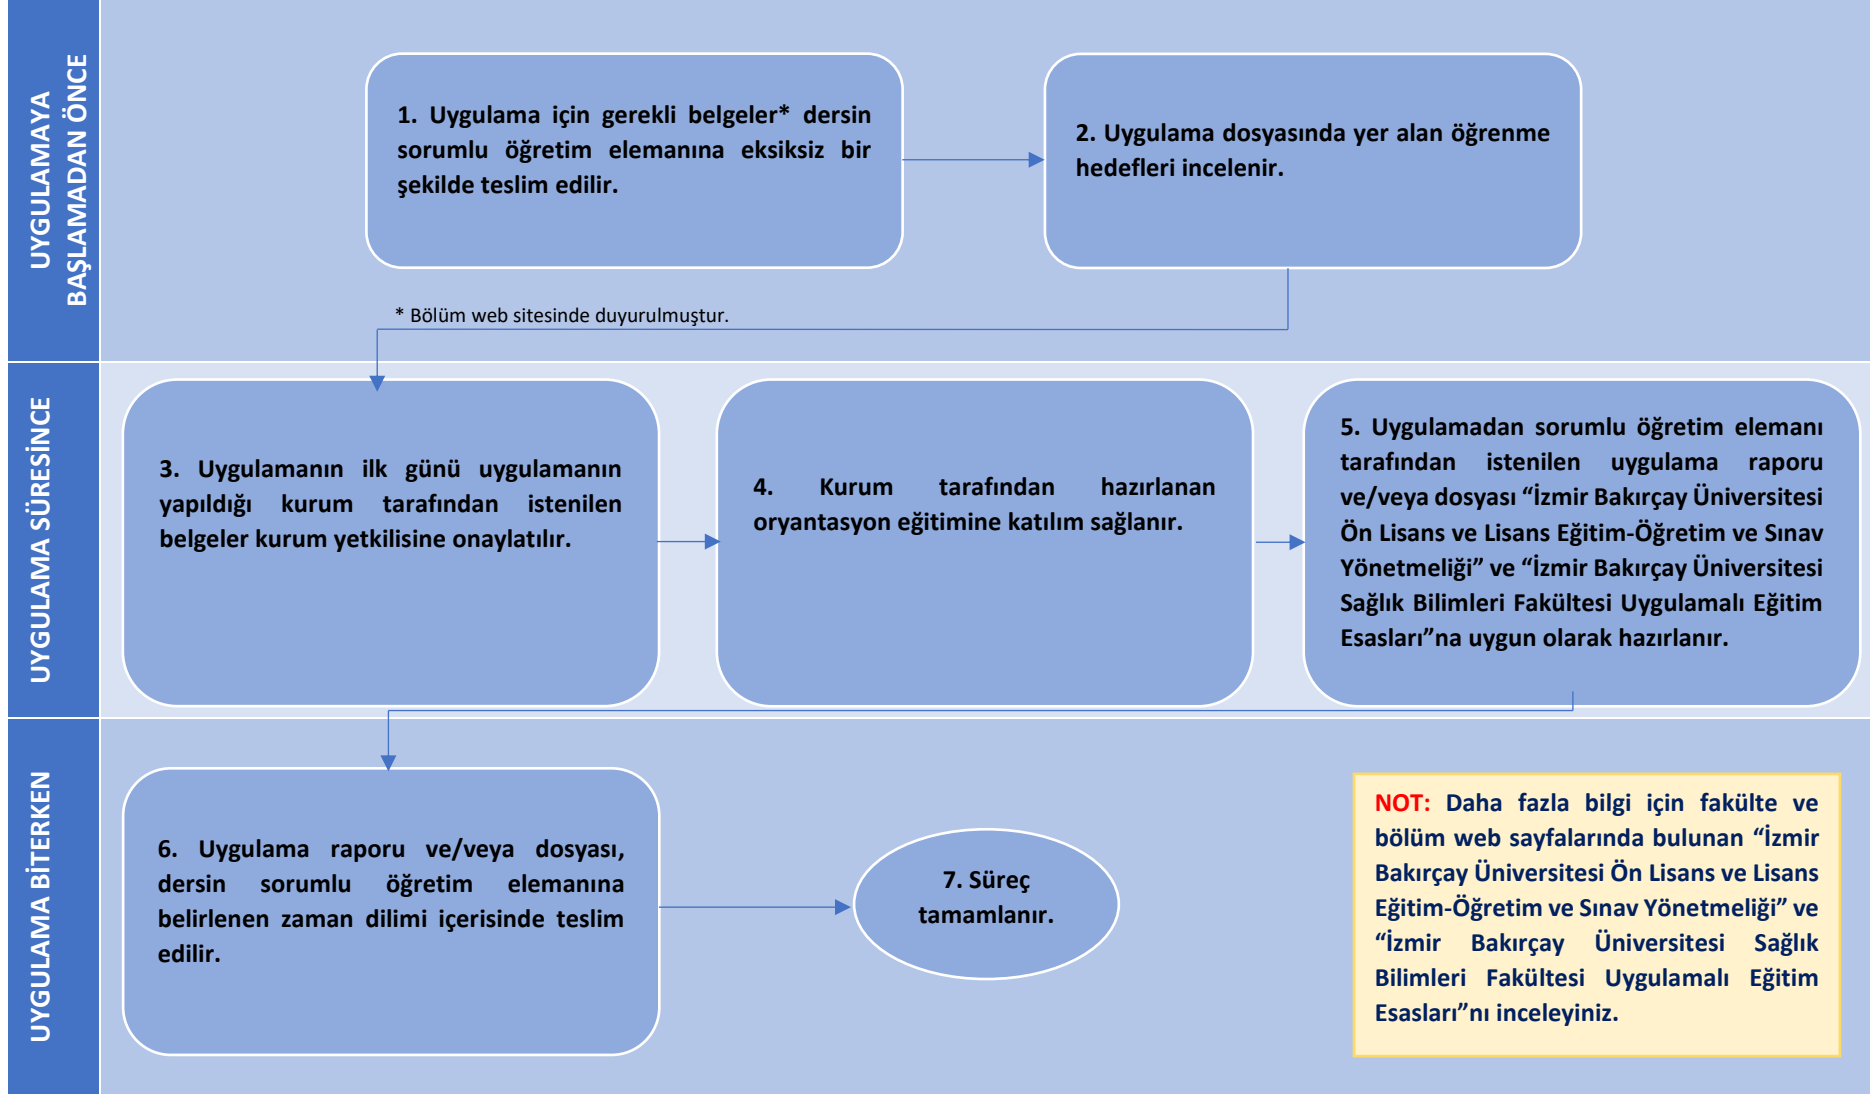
UYGULAMAYA BAŞLAMADAN ÖNCE

1. Uygulama için gerekli belgeler* dersin sorumlu öğretim elemanına eksiksiz bir şekilde teslim edilir.

2. Uygulama dosyasında yer alan öğrenme hedefleri incelenir.

* Bölüm web sitesinde duyurulmuştur.

UYGULAMA SÜRESİNCE

3. Uygulamanın ilk günü uygulamanın yapıldığı kurum tarafından istenilen belgeler kurum yetkilisine onaylatılır.

4. Kurum tarafından hazırlanan oryantasyon eğitimine katılım sağlanır.

5. Uygulamadan sorumlu öğretim elemanı tarafından istenilen uygulama raporu ve/veya dosyası "İzmir Bakırçay Üniversitesi Ön Lisans ve Lisans Eğitim-Öğretim ve Sınav Yönetmeliği" ve "İzmir Bakırçay Üniversitesi Sağlık Bilimleri Fakültesi Uygulamalı Eğitim Esasları"na uygun olarak hazırlanır.

UYGULAMA BİTERKEN

6. Uygulama raporu ve/veya dosyası, dersin sorumlu öğretim elemanına belirlenen zaman dilimi içerisinde teslim edilir.

7. Süreç tamamlanır.

NOT: Daha fazla bilgi için fakülte ve bölüm web sayfalarında bulunan "İzmir Bakırçay Üniversitesi Ön Lisans ve Lisans Eğitim-Öğretim ve Sınav Yönetmeliği" ve "İzmir Bakırçay Üniversitesi Sağlık Bilimleri Fakültesi Uygulamalı Eğitim Esasları"nı inceleyiniz.